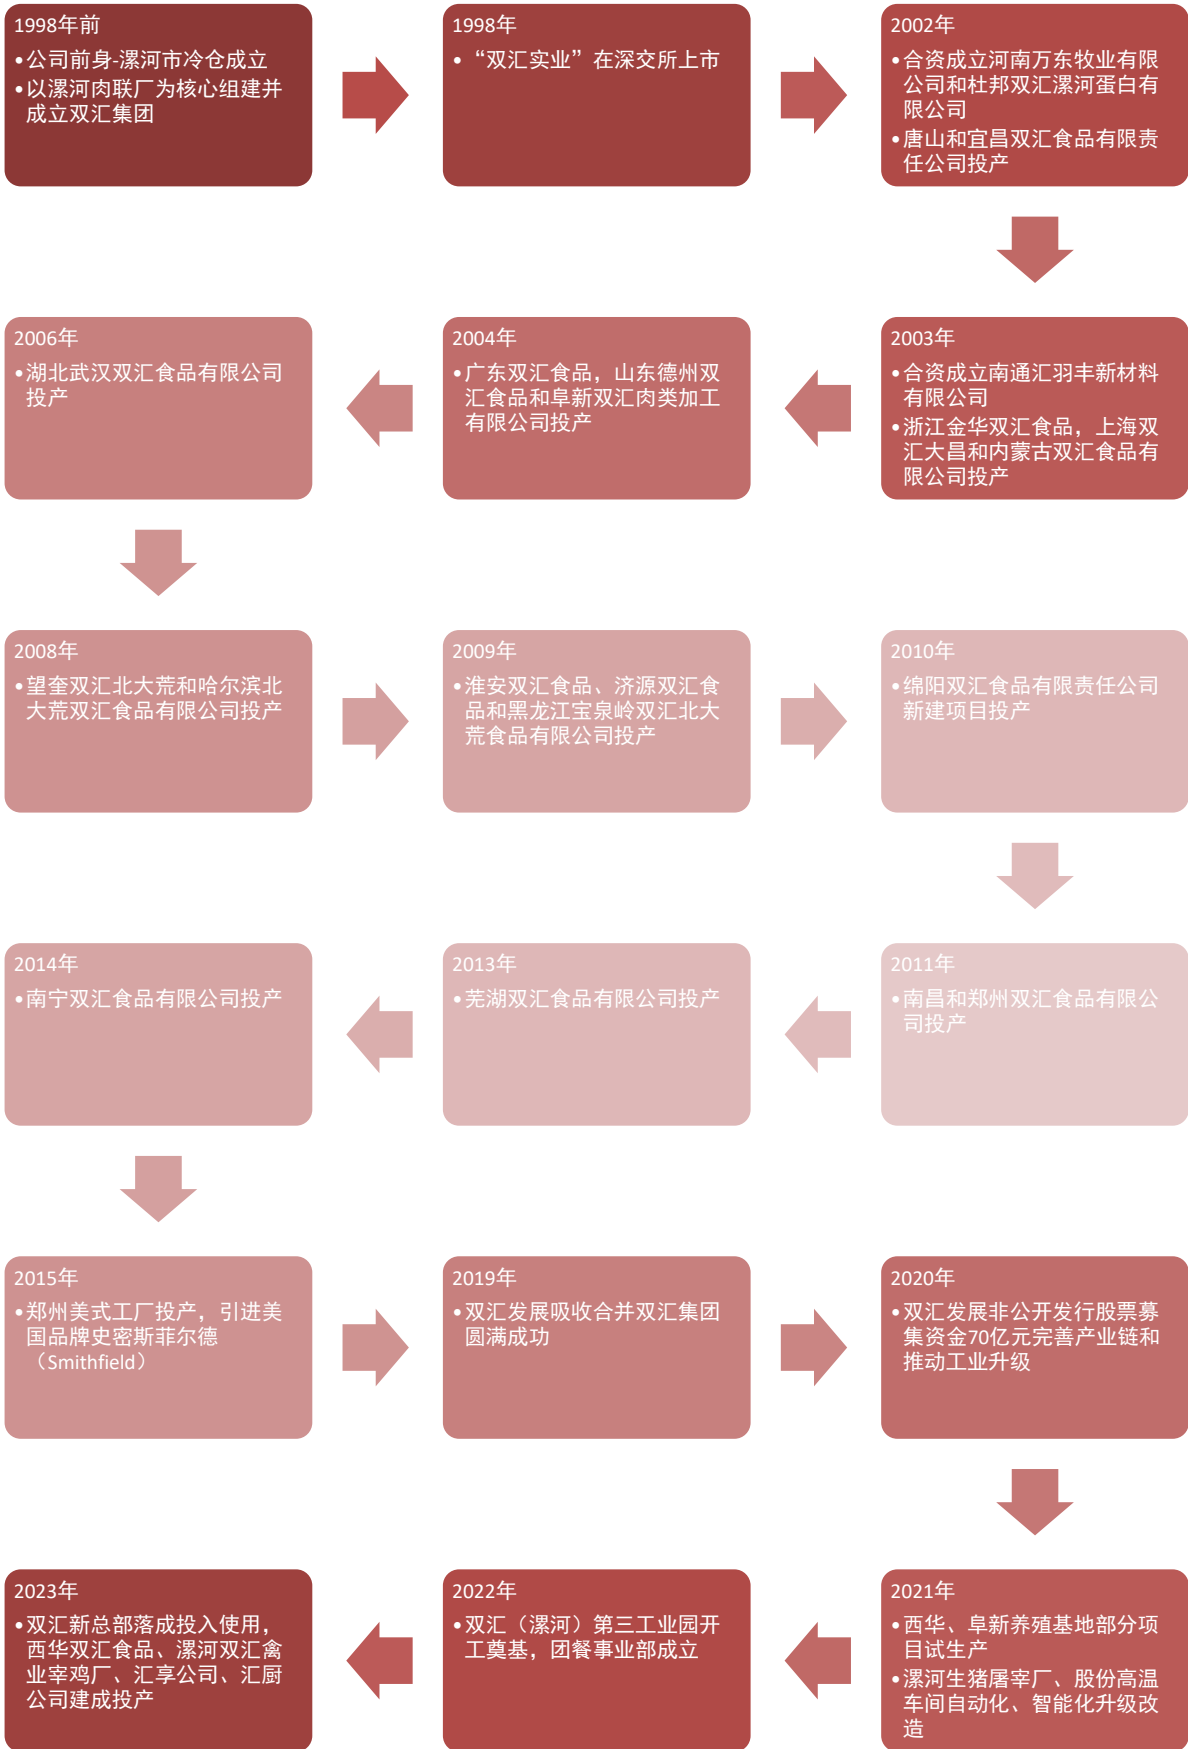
1998年前
• 公司前身-漯河市冷仓成立
• 以漯河肉联厂为核心组建并成立双汇集团

1998年
• “双汇实业”在深交所上市

2002年
• 合资成立河南万东牧业有限公司和杜邦双汇漯河蛋白有限公司
• 唐山和宜昌双汇食品有限责任公司投产

2003年
• 合资成立南通汇羽丰新材料有限公司
• 浙江金华双汇食品，上海双汇大昌和内蒙古双汇食品有限公司投产

2004年
• 广东双汇食品，山东德州双汇食品和阜新双汇肉类加工有限公司投产

2006年
• 湖北武汉双汇食品有限公司投产

2008年
• 望奎双汇北大荒和哈尔滨北大荒双汇食品有限公司投产

2009年
• 淮安双汇食品、济源双汇食品和黑龙江宝泉岭双汇北大荒食品有限公司投产

2010年
• 绵阳双汇食品有限责任公司新建项目投产

2011年
• 南昌和郑州双汇食品有限公司投产

2013年
• 芜湖双汇食品有限公司投产

2014年
• 南宁双汇食品有限公司投产

2015年
• 郑州美式工厂投产，引进美国品牌史密斯菲尔德（Smithfield）

2019年
• 双汇发展吸收合并双汇集团圆满成功

2020年
• 双汇发展非公开发行股票募集资金70亿元完善产业链和推动工业升级

2021年
• 西华、阜新养殖基地部分项目试生产
• 漯河生猪屠宰厂、股份高温车间自动化、智能化升级改造

2022年
• 双汇（漯河）第三工业园开工奠基，团餐事业部成立

2023年
• 双汇新总部落成投入使用，西华双汇食品、漯河双汇禽业宰鸡厂、汇享公司、汇厨公司建成投产